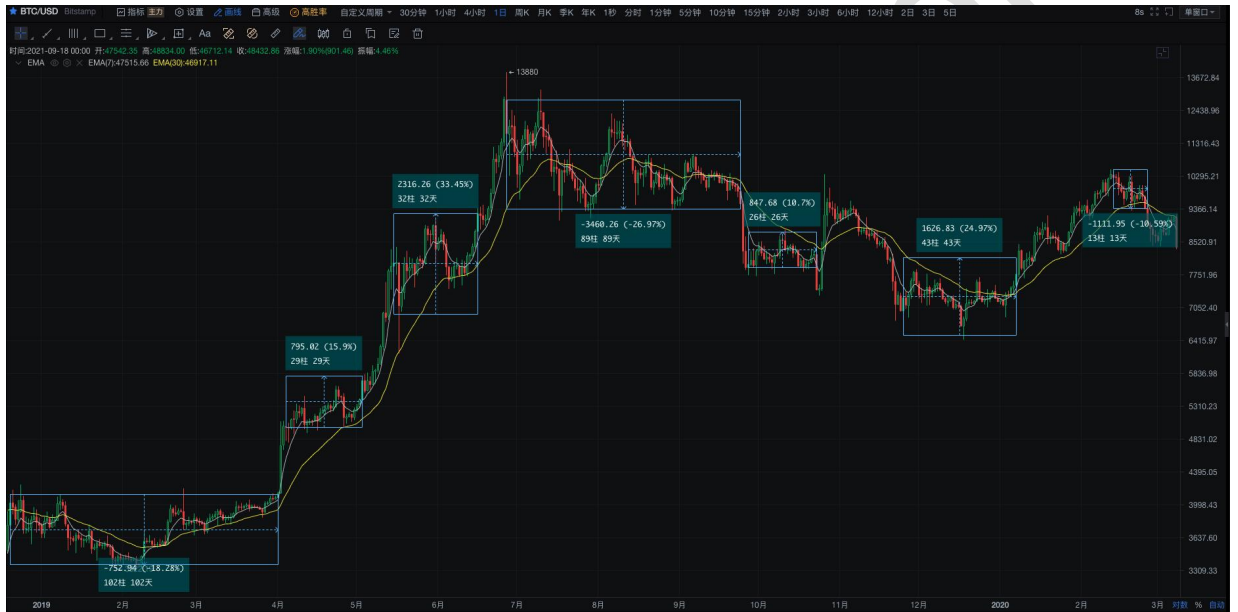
★ BTC/USD Bitstamp 指标 主力 设置 画线 高级 高胜率 自定义周期 30分钟 1小时 4小时 1日 周K 月K 季K 年K 1秒 分时 1分钟 5分钟 10分钟 15分钟 2小时 3小时 6小时 12小时 2日 3日 5日 8s 单窗口

时间:2021-09-18 00:00 开:47542.35 高:48834.00 低:46712.14 收:48432.86 涨幅:1.90%(901.46) 振幅:4.46%

EMA EMA(7):47515.66 EMA(30):46917.11

13880

13672.84
12438.96
11316.43
10295.21
9366.14
8520.91
7751.96
7052.40
6415.97
5836.98
5310.23
4831.02
4395.05
3998.43
3637.60
3309.33

2316.26 (33.45%)
32柱 32天

-3460.26 (-26.97%)
89柱 89天

847.68 (10.7%)
26柱 26天

1626.83 (24.97%)
43柱 43天

-1111.95 (-10.59%)
13柱 13天

795.02 (15.9%)
29柱 29天

-752.94 (-18.28%)
102柱 102天

2019 2月 3月 4月 5月 6月 7月 8月 9月 10月 11月 12月 2020 2月 3月 对数 % 自动